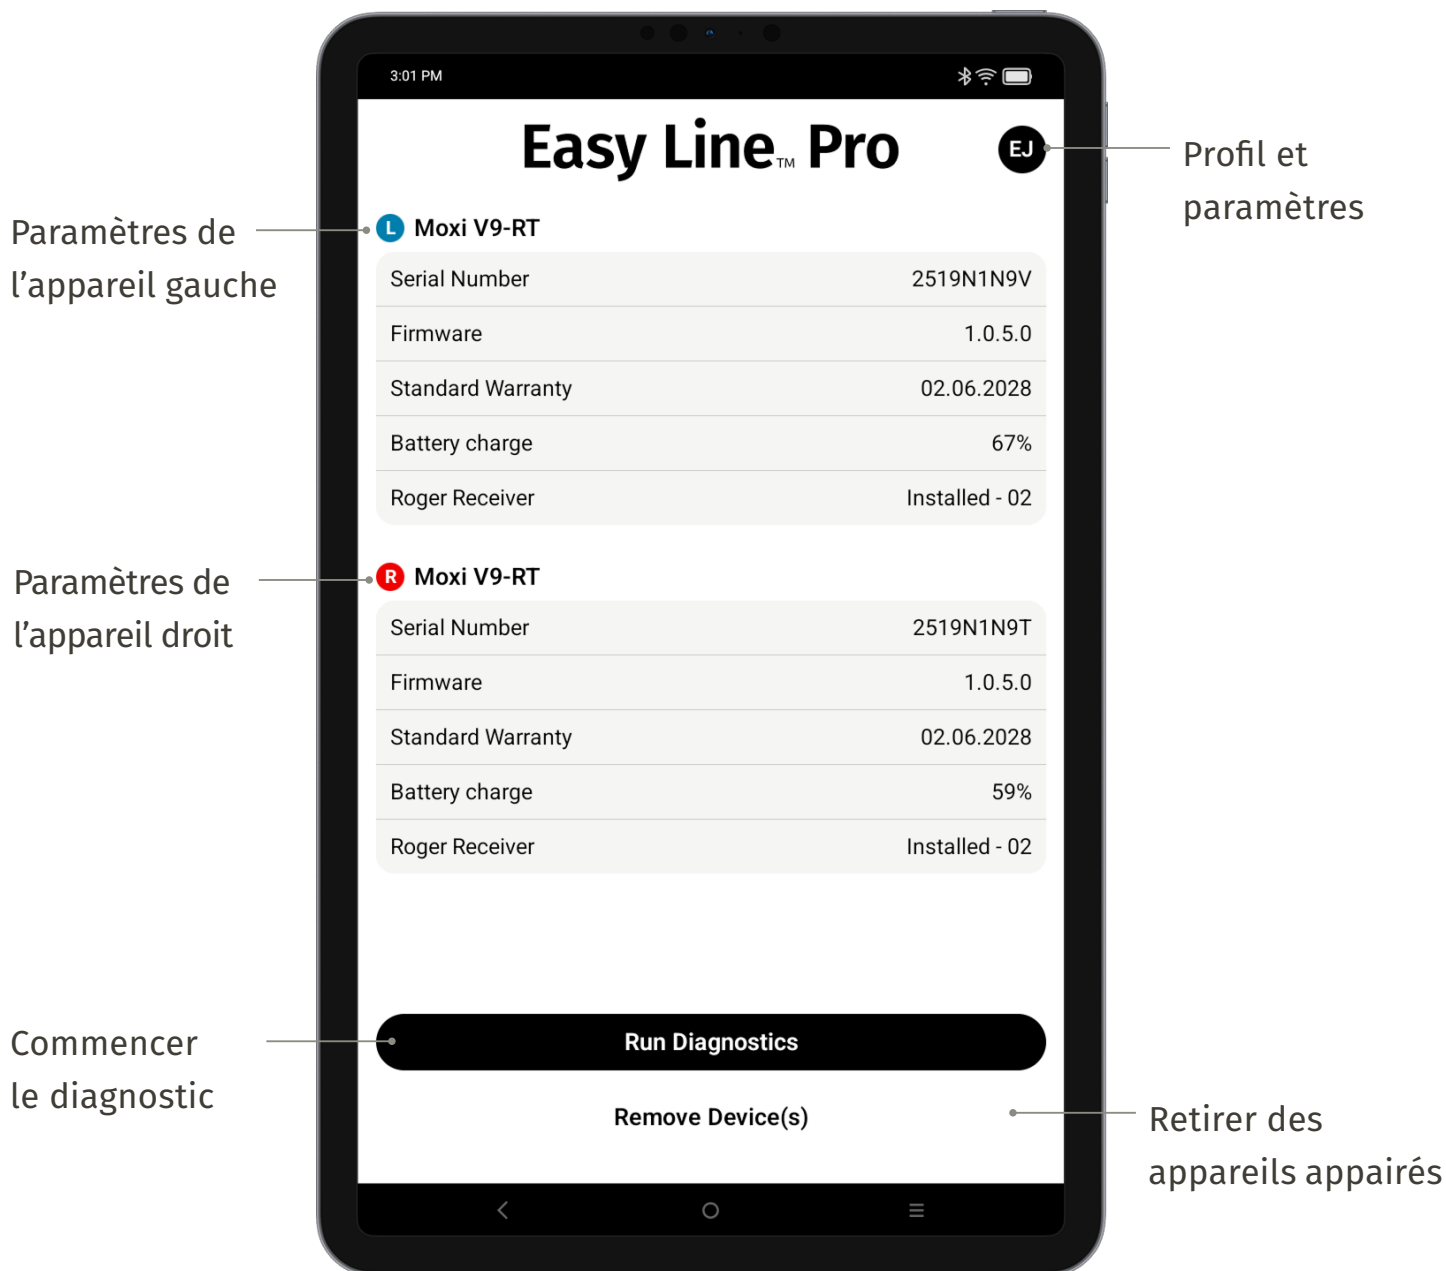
3:01 PM

Easy Line™ Pro

EJ

Profil et paramètres

Paramètres de l’appareil gauche

L Moxi V9-RT

| Serial Number | 2519N1N9V |
|---|---|
| Firmware | 1.0.5.0 |
| Standard Warranty | 02.06.2028 |
| Battery charge | 67% |
| Roger Receiver | Installed - 02 |

Paramètres de l’appareil droit

R Moxi V9-RT

| Serial Number | 2519N1N9T |
|---|---|
| Firmware | 1.0.5.0 |
| Standard Warranty | 02.06.2028 |
| Battery charge | 59% |
| Roger Receiver | Installed - 02 |

Commencer le diagnostic

Run Diagnostics

Remove Device(s)

Retirer des appareils appairés